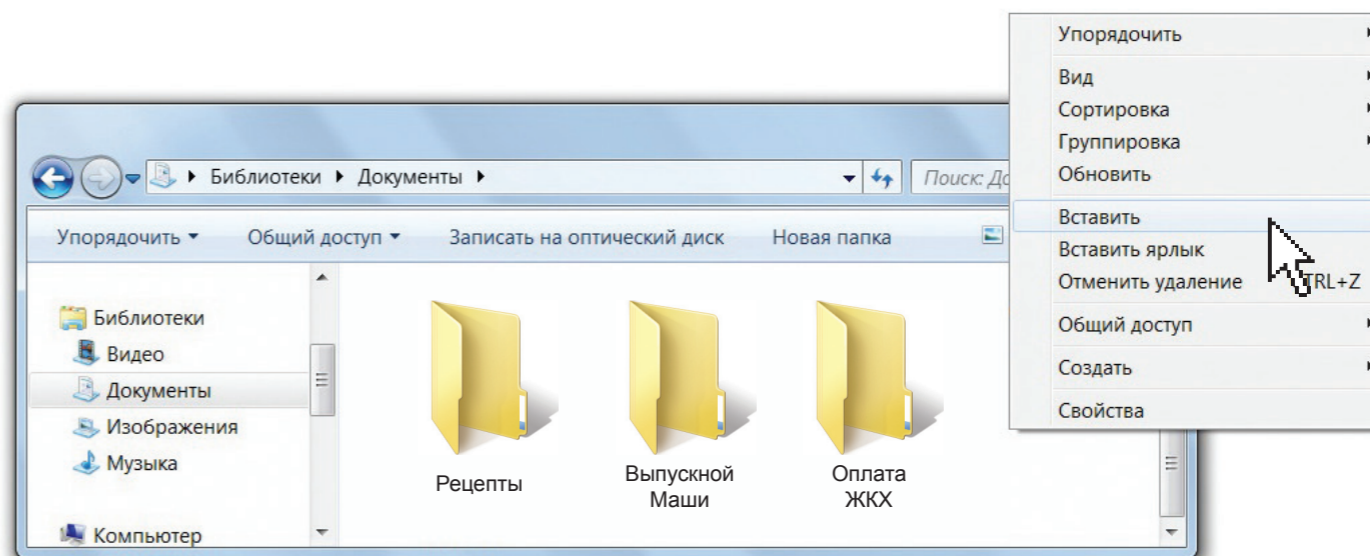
Библиотеки ▸ Документы ▸

Поиск: До

Упорядочить ▾ Общий доступ ▾ Записать на оптический диск Новая папка

Библиотеки
Видео
Документы
Изображения
Музыка

Компьютер

Рецепты

Выпускной Маши

Оплата ЖКХ

Упорядочить

Вид
Сортировка
Группировка
Обновить

Вставить
Вставить ярлык
Отменить удаление TRL+Z

Общий доступ

Создать

Свойства